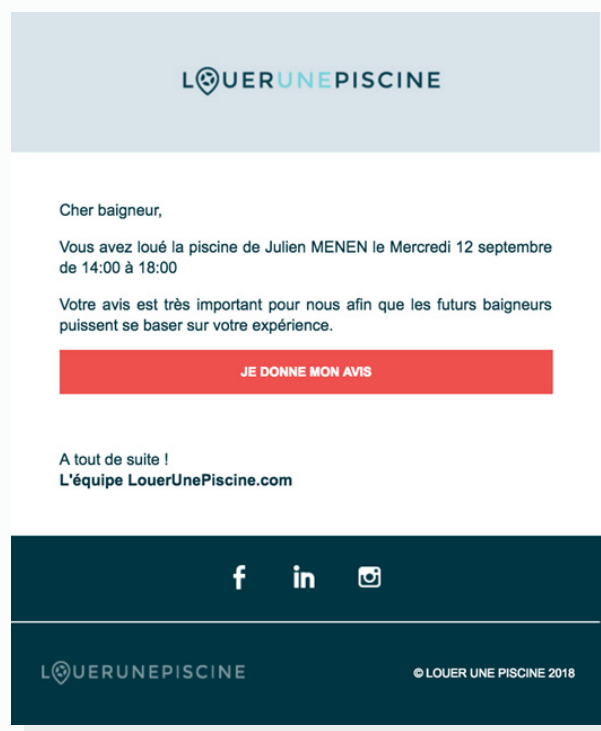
LOUERUNEPISCINE

Cher baigneur,

Vous avez loué la piscine de Julien MENEN le Mercredi 12 septembre de 14:00 à 18:00

Votre avis est très important pour nous afin que les futurs baigneurs puissent se baser sur votre expérience.

JE DONNE MON AVIS

A tout de suite !
L'équipe LouerUnePiscine.com

f in

LOUERUNEPISCINE

© LOUER UNE PISCINE 2018